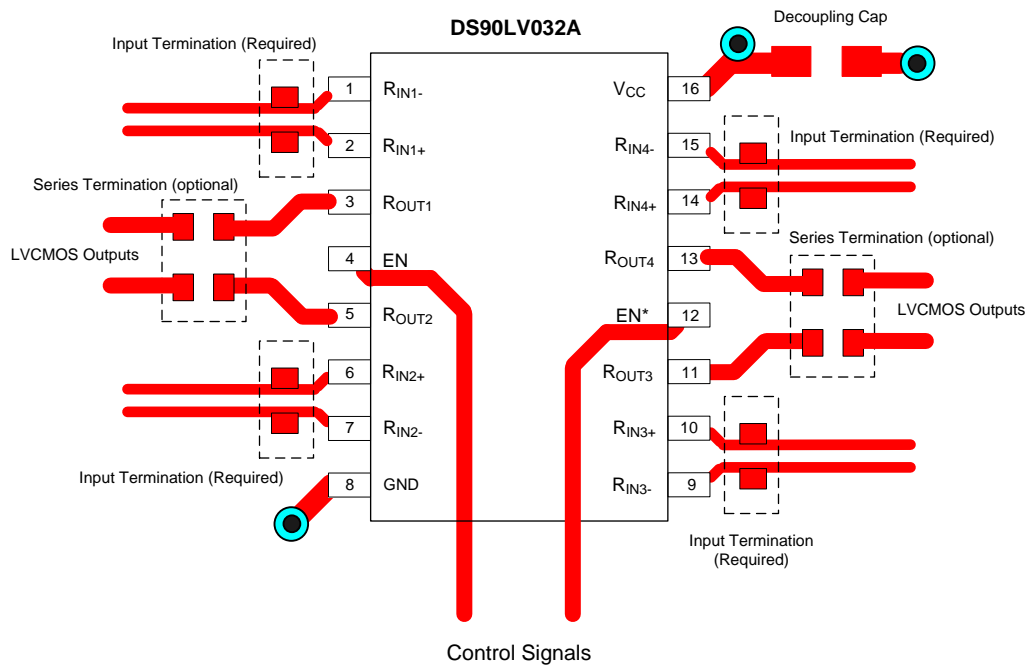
DS90LV032A

Decoupling Cap

Input Termination (Required)

1 $R_{IN1-}$
2 $R_{IN1+}$
3 $R_{OUT1}$
4 EN
5 $R_{OUT2}$
6 $R_{IN2+}$
7 $R_{IN2-}$
8 GND

16 $V_{CC}$
15 $R_{IN4-}$
14 $R_{IN4+}$
13 $R_{OUT4}$
12 EN*
11 $R_{OUT3}$
10 $R_{IN3+}$
9 $R_{IN3-}$

Input Termination (Required)

Series Termination (optional)

LVCMOS Outputs

Series Termination (optional)

LVCMOS Outputs

Input Termination (Required)

Input Termination (Required)

Control Signals